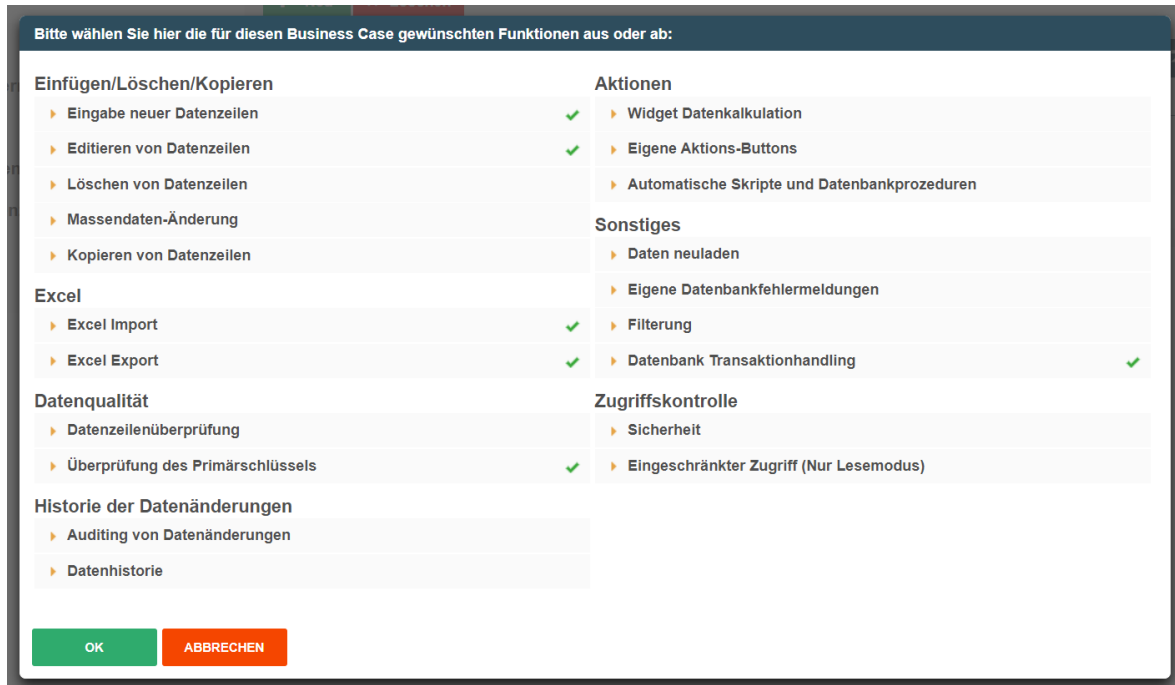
Bitte wählen Sie hier die für diesen Business Case gewünschten Funktionen aus oder ab:

Einfügen/Löschen/Kopieren
Eingabe neuer Datenzeilen
Editieren von Datenzeilen
Löschen von Datenzeilen
Massendaten-Änderung
Kopieren von Datenzeilen

Excel
Excel Import
Excel Export

Datenqualität
Datenzeilenüberprüfung
Überprüfung des Primärschlüssels

Historie der Datenänderungen
Auditing von Datenänderungen
Datenhistorie

Aktionen
Widget Datenkalkulation
Eigene Aktions-Buttons
Automatische Skripte und Datenbankprozeduren

Sonstiges
Daten neuladen
Eigene Datenbankfehlermeldungen
Filterung
Datenbank Transaktionhandling

Zugriffskontrolle
Sicherheit
Eingeschränkter Zugriff (Nur Lesemodus)

OK
ABBRECHEN